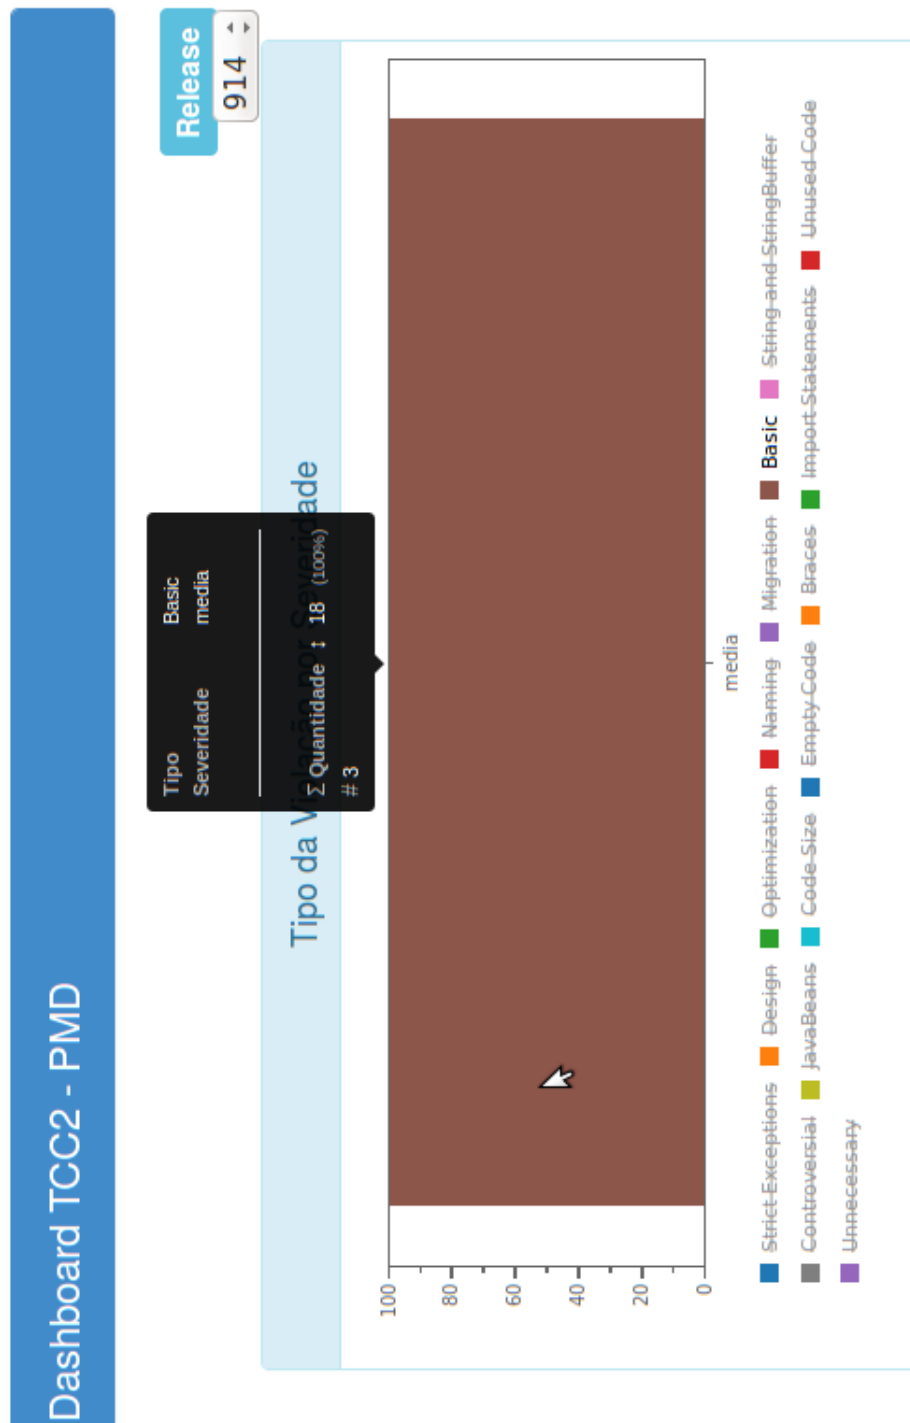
Dashboard TCC2 - PMD

Release 914

Tipo da Violação por Severidade

Tipo Basic
Severidade media
Σ Quantidade ↕ 18 (100%)
# 3

100
80
60
40
20
0

media

Strict Exceptions
Design
Optimization
Naming
Migration
Basic
String and StringBuffer
Controversial
JavaBeans
Code Size
Empty Code
Braces
Import Statements
Unused Code
Unnecessary